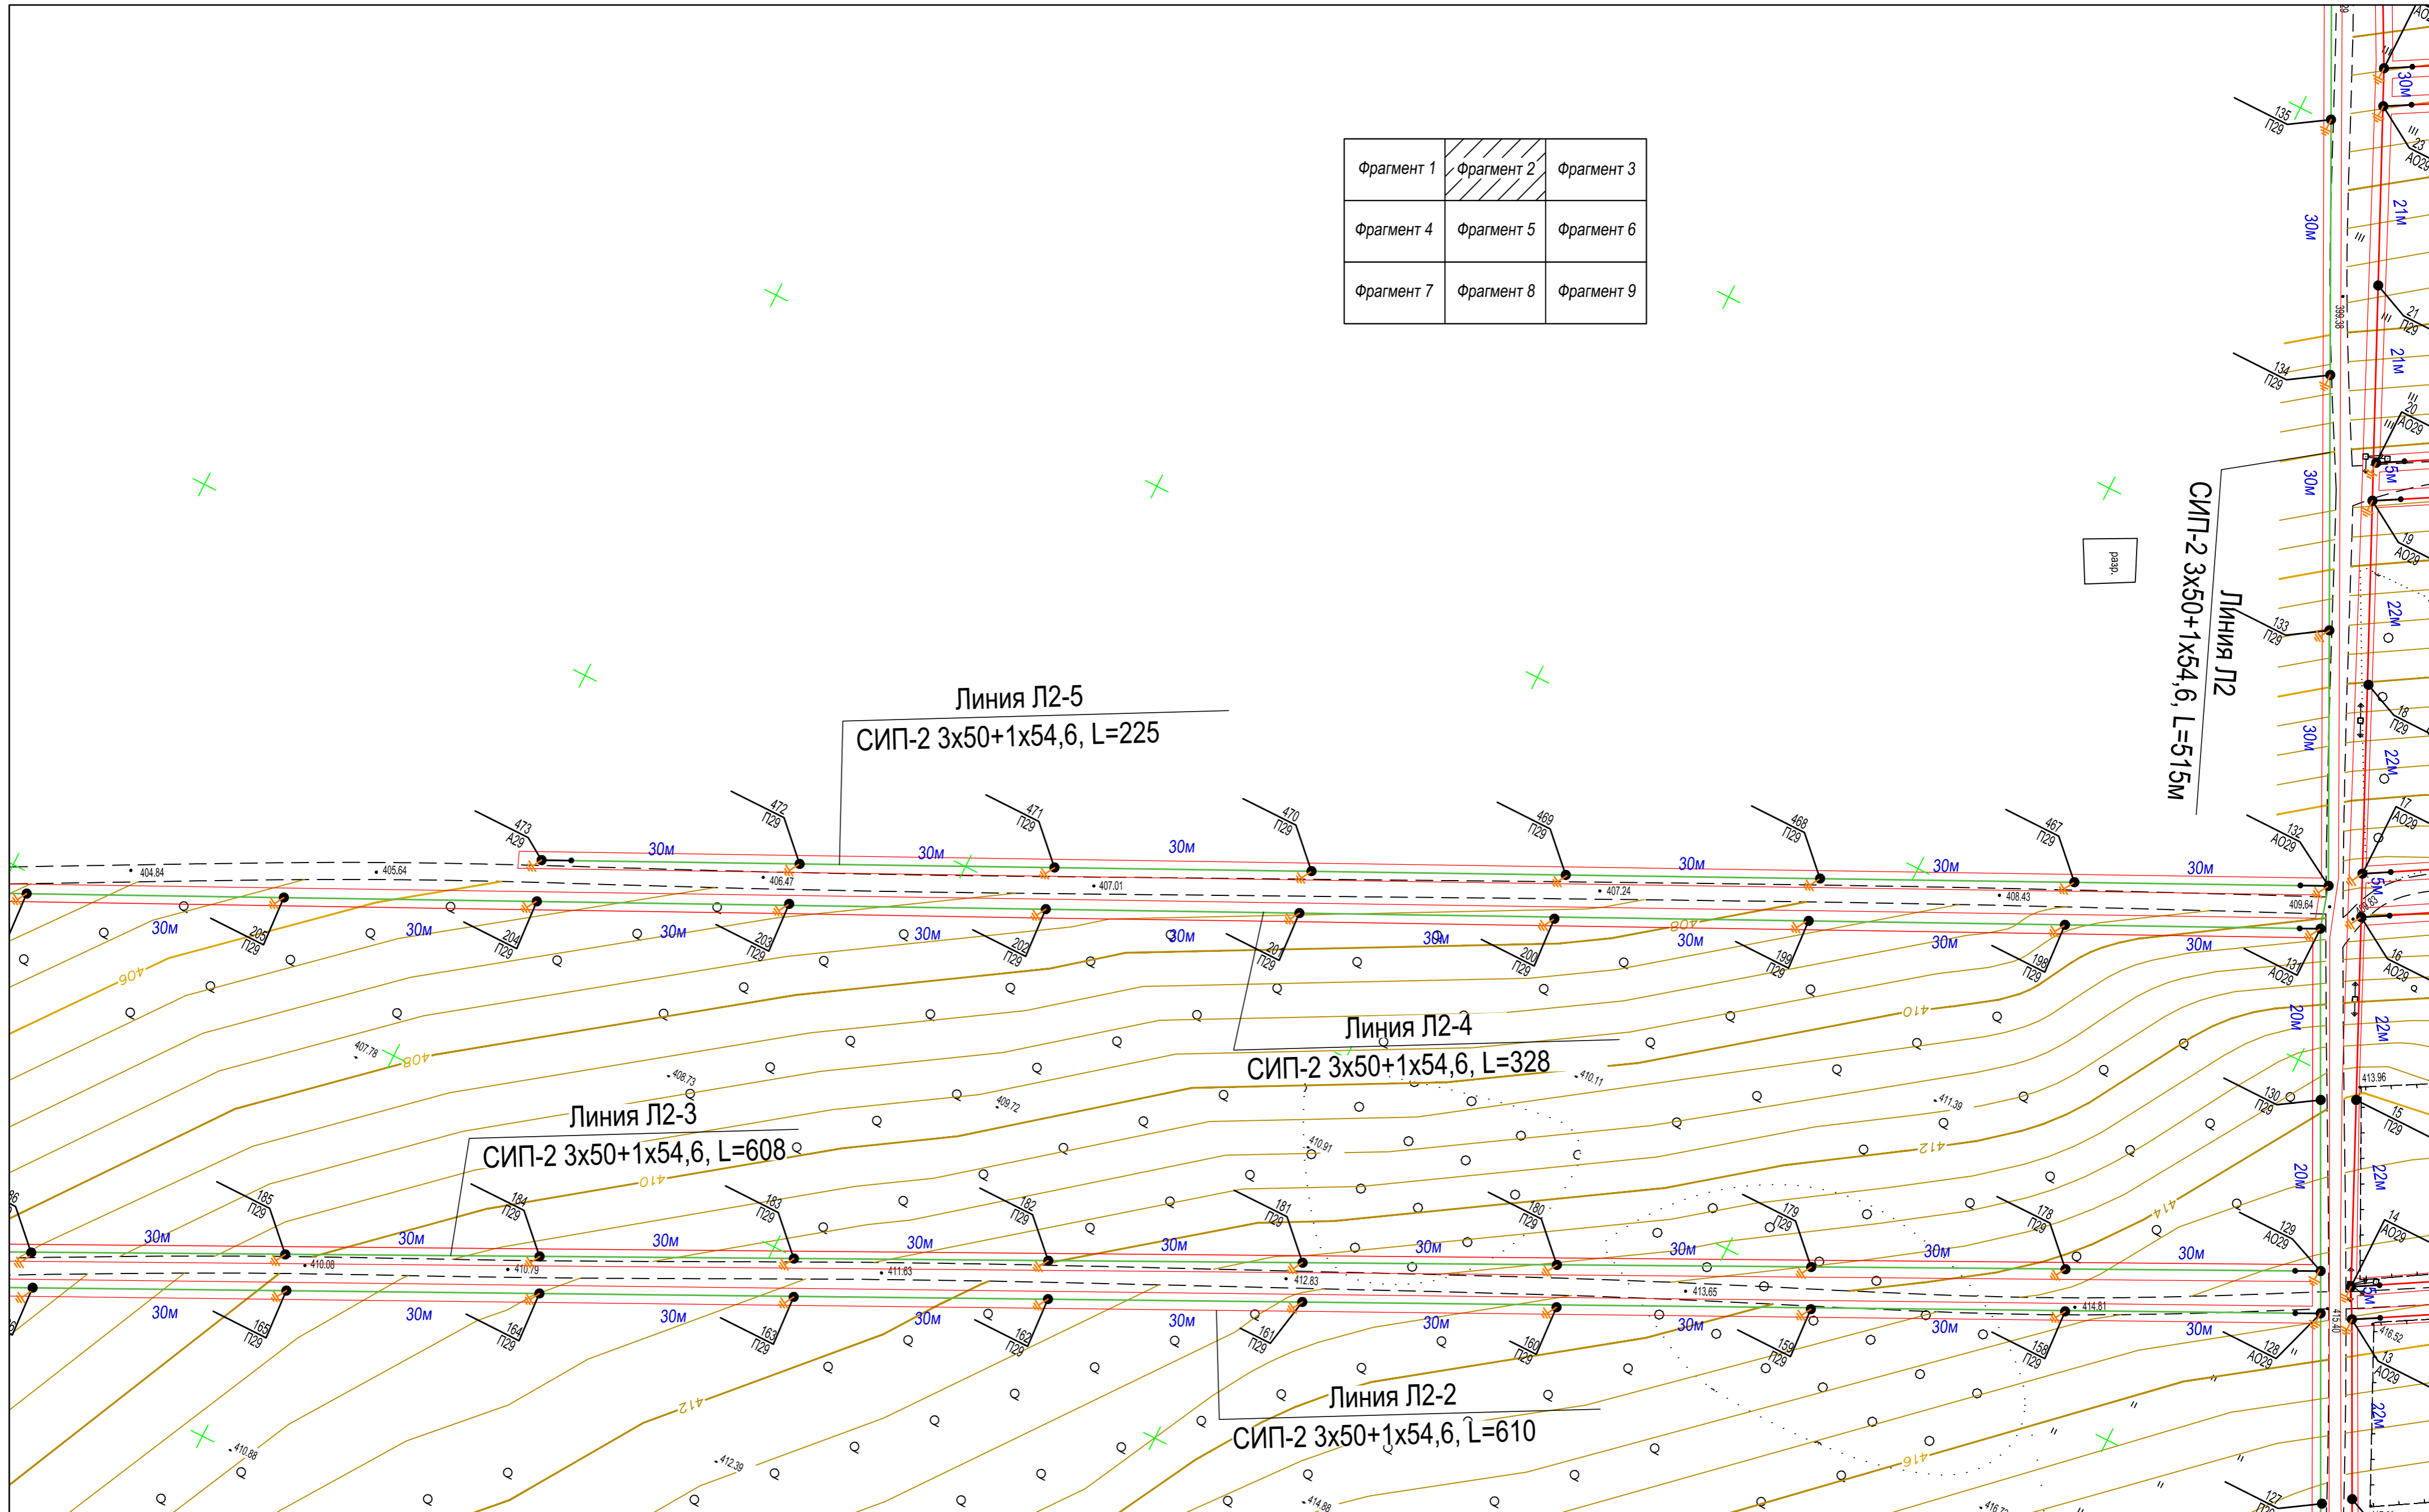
| Фрагмент 1 | Фрагмент 2 | Фрагмент 3 |
|---|---|---|
| Фрагмент 4 | Фрагмент 5 | Фрагмент 6 |
| Фрагмент 7 | Фрагмент 8 | Фрагмент 9 |

Линия Л2
СИП-2 3х50+1х54,6, L=515м

Линия Л2-5
СИП-2 3х50+1х54,6, L=225

Линия Л2-4
СИП-2 3х50+1х54,6, L=328

Линия Л2-3
СИП-2 3х50+1х54,6, L=608

Линия Л2-2
СИП-2 3х50+1х54,6, L=610

473 А29
472 П29
471 П29
470 П29
469 П29
468 П29
467 П29
135 П29
134 П29
133 П29
132 АО29
205 П29
204 П29
203 П29
202 П29
201 П29
200 П29
199 П29
198 П29
131 АО29
130 П29
185 П29
184 П29
183 П29
182 П29
181 П29
180 П29
179 П29
178 П29
129 АО29
165 П29
164 П29
163 П29
162 П29
161 П29
160 П29
159 П29
158 П29
128 АО29
127
23 АО29
21 П29
20 АО29
19 АО29
18 П29
17 АО29
16 АО29
15 П29
14 АО29
13 АО29

30м 30м 30м 30м 30м 30м 30м 30м 21м 21м 22м 22м 22м 22м 22м 20м 20м 5м 5м

404,84 405,64 406,47 407,01 407,24 408,43 409,64 407,78 408,73 409,72 410,11 411,39 410,91 410,08 410,79 411,63 412,83 413,65 414,81 413,96 416,52 410,88 412,39 414,88 399,38

406 408 410 410 412 414 412 416 408 410

разр.